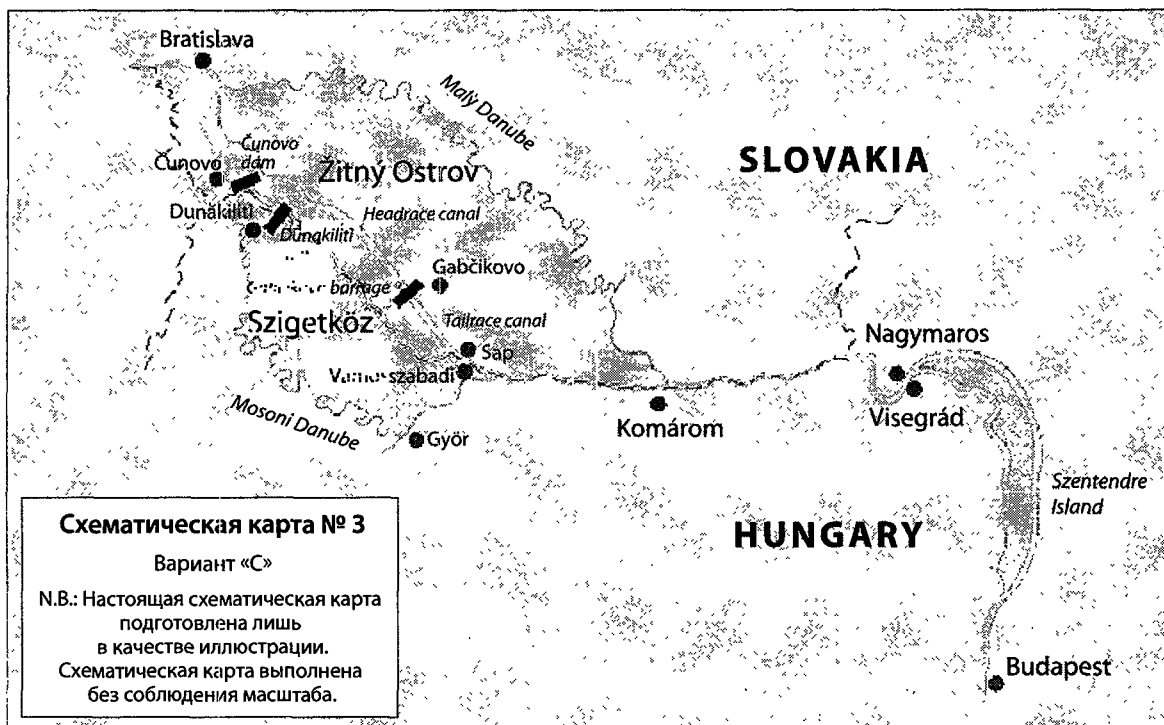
Bratislava

Malý Danube

Čunovo dam

Čunovo

Žitný Ostrov

SLOVAKIA

Dunakiliti

Dunakiliti

Headrace canal

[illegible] barrage

Gabčíkovo

Szigetköz

Tailrace canal

Sap

Vámosszabadi

Mosoni Danube

Györ

Komárom

Nagymaros

Visegrád

Szentendre Island

HUNGARY

Budapest

Схематическая карта № 3

Вариант «С»

N.B.: Настоящая схематическая карта подготовлена лишь в качестве иллюстрации. Схематическая карта выполнена без соблюдения масштаба.